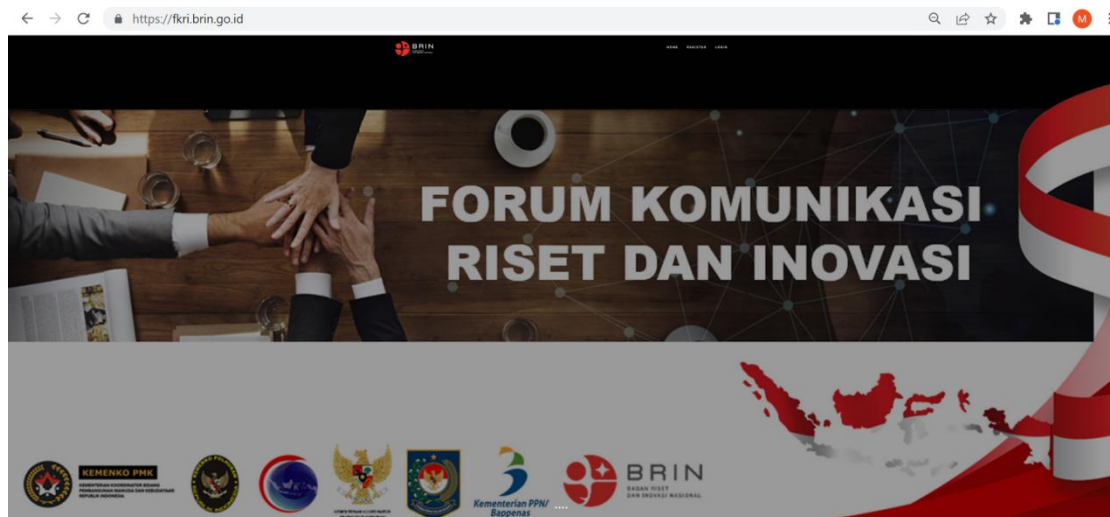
https://fkri.brin.go.id

BRIN

HOME REGISTER LOGIN

FORUM KOMUNIKASI RISET DAN INOVASI

KEMENKO PMK
KEMENTERIAN KOORDINATOR BIDANG PEMBANGUNAN MANUSIA DAN KEBUDAYAAN REPUBLIK INDONESIA

Kementerian PPN/ Bappenas

BRIN
BADAN RISET DAN INOVASI NASIONAL